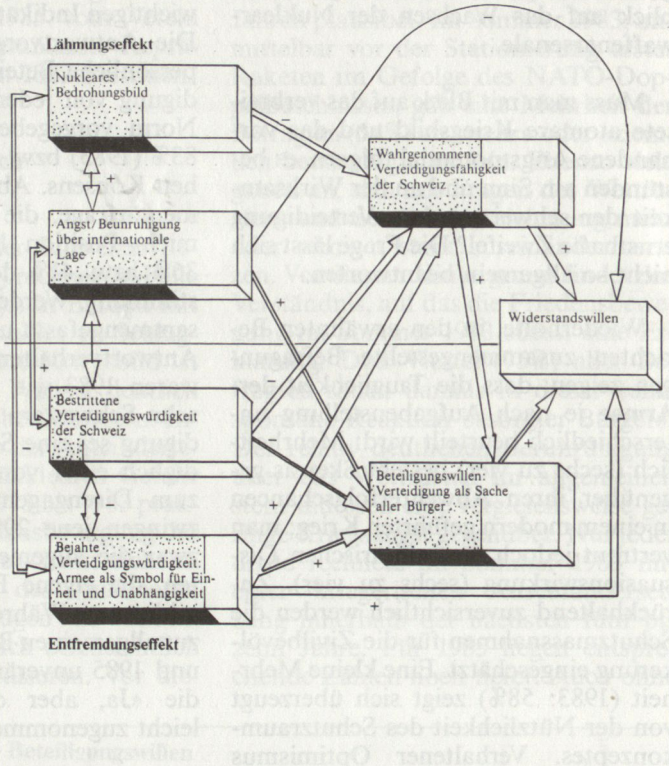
Lähmungseffekt

Nukleares Bedrohungsbild

Angst/Beunruhigung über internationale Lage

Bestrittene Verteidigungswürdigkeit der Schweiz

Bejahte Verteidigungswürdigkeit: Armee als Symbol für Einheit und Unabhängigkeit

Entfremdungseffekt

Wahrgenommene Verteidigungsfähigkeit der Schweiz

Widerstandswillen

Beteiligungswillen: Verteidigung als Sache aller Bürger

+

+

+

+

+

+

+

−

−

+

+

+